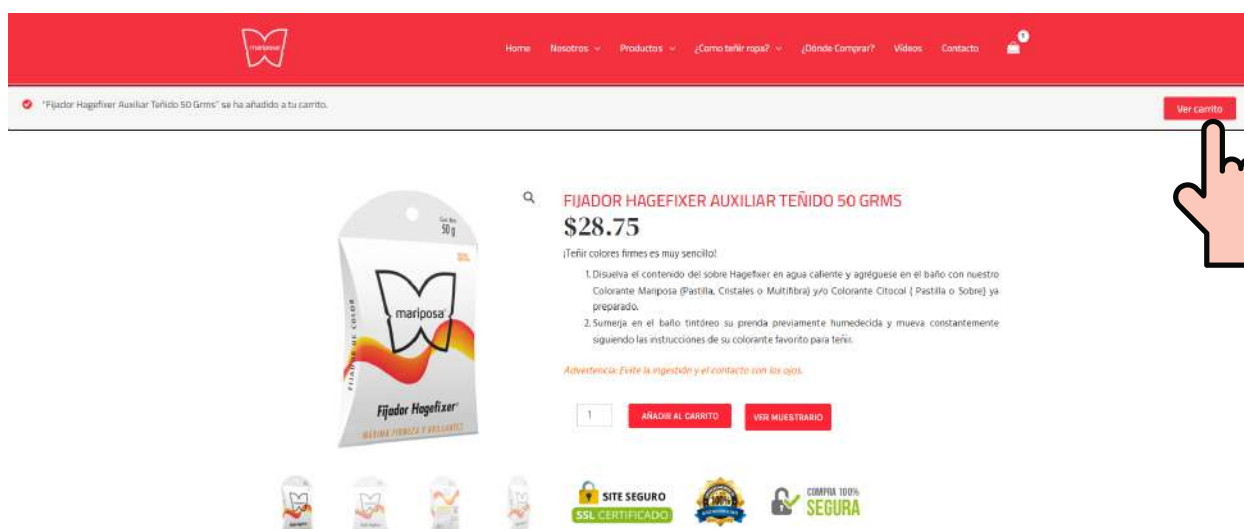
mariposa

Home Nosotros Productos ¿Como teñir ropa? ¿Dónde Comprar? Videos Contacto 1

"Fijador Hagefixer Auxiliar Teñido 50 Grms" se ha añadido a tu carrito.

Ver carrito

Cont. Net. 50 g

mariposa

FIJADOR DE COLOR

Fijador Hagefixer

MAYOR FIRMEZA Y BRILLANTEZ

FIJADOR HAGEFIXER AUXILIAR TEÑIDO 50 GRMS

$28.75

¡Teñir colores firmes es muy sencillo!

1. Disuelva el contenido del sobre Hagefixer en agua caliente y agréguese en el baño con nuestro Colorante Mariposa (Pastilla, Cristales o Multifibra) y/o Colorante Citocol ( Pastilla o Sobre) ya preparado.
2. Sumerja en el baño tintóreo su prenda previamente humedecida y mueva constantemente siguiendo las instrucciones de su colorante favorito para teñir.

Advertencia: Evite la ingestión y el contacto con los ojos.

1

AÑADIR AL CARRITO

VER MUESTRARIO

SITE SEGURO
SSL CERTIFICADO

COMPRA 100%
SEGURA